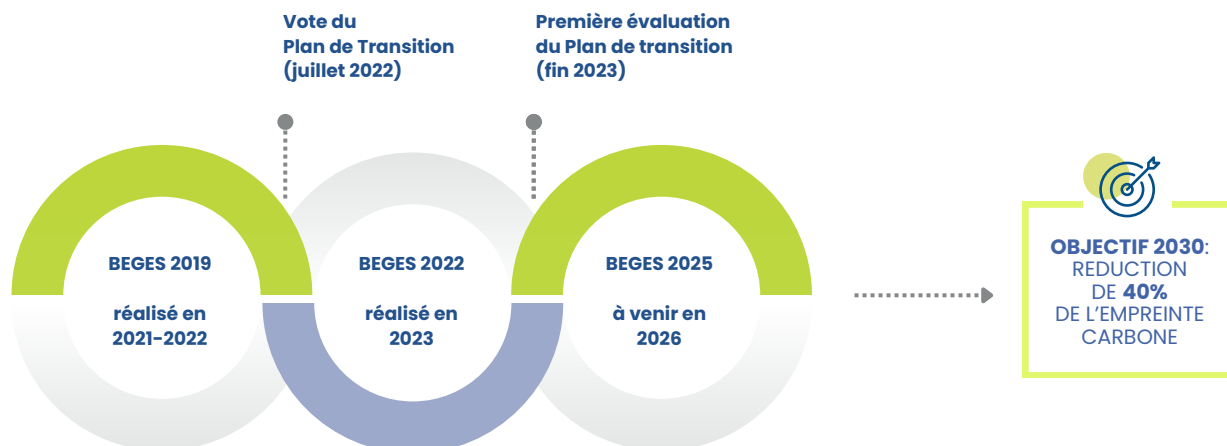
Vote du
Plan de Transition
(juillet 2022)

Première évaluation
du Plan de transition
(fin 2023)

BEGES 2019

réalisé en
2021-2022

BEGES 2022

réalisé en
2023

BEGES 2025

à venir en
2026

OBJECTIF 2030:
REDUCTION
DE 40%
DE L'EMPREINTE
CARBONE